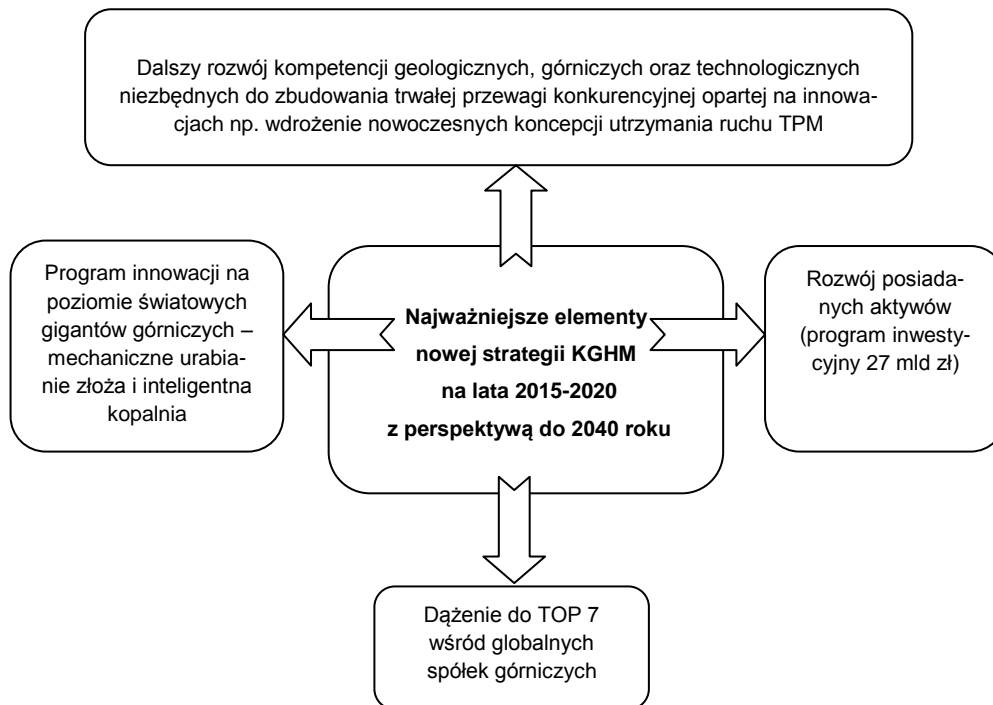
Dalszy rozwój kompetencji geologicznych, górniczych oraz technologicznych niezbędnych do zbudowania trwałej przewagi konkurencyjnej opartej na innowacjach np. wdrożenie nowoczesnych koncepcji utrzymania ruchu TPM

Program innowacji na poziomie światowych gigantów górniczych – mechaniczne urabianie złoża i inteligentna kopalnia

**Najważniejsze elementy nowej strategii KGHM na lata 2015-2020 z perspektywą do 2040 roku**

Rozwój posiadanych aktywów (program inwestycyjny 27 mld zł)

Dążenie do TOP 7 wśród globalnych spółek górniczych